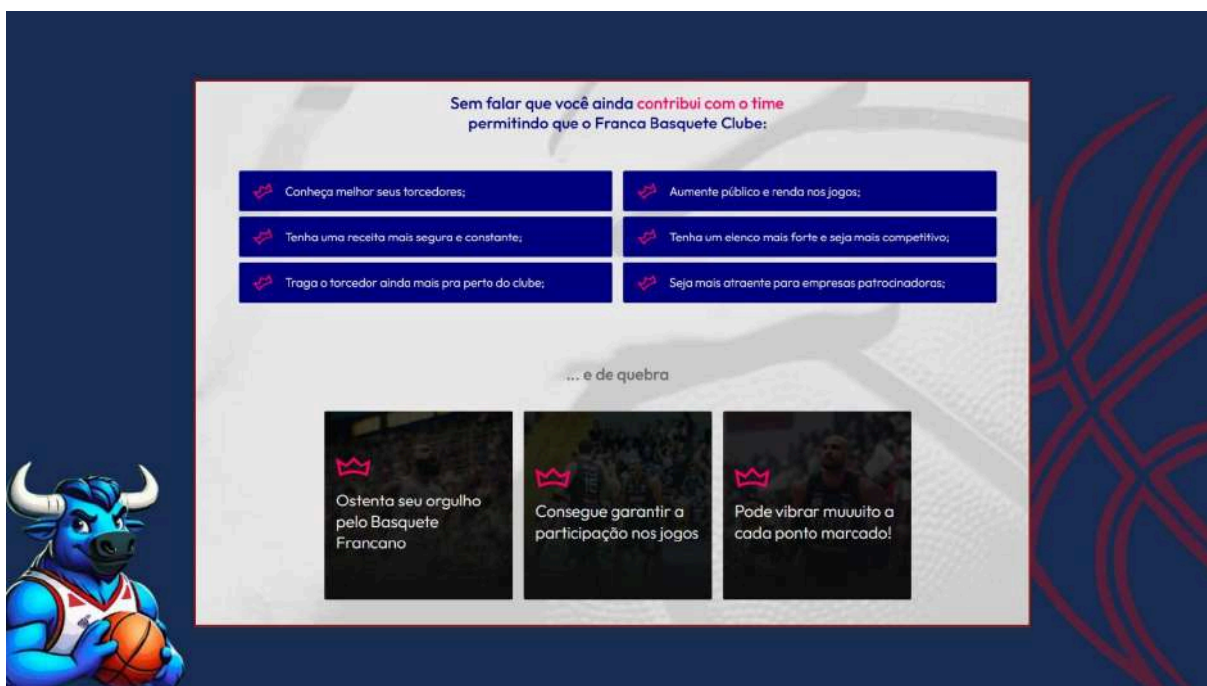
Sem falar que você ainda contribui com o time permitindo que o Franca Basquete Clube:

Conheça melhor seus torcedores;

Aumente público e renda nos jogos;

Tenha uma receita mais segura e constante;

Tenha um elenco mais forte e seja mais competitivo;

Traga o torcedor ainda mais pra perto do clube;

Seja mais atraente para empresas patrocinadoras;

... e de quebra

Ostenta seu orgulho pelo Basquete Francano

Consegue garantir a participação nos jogos

Pode vibrar muuuito a cada ponto marcado!